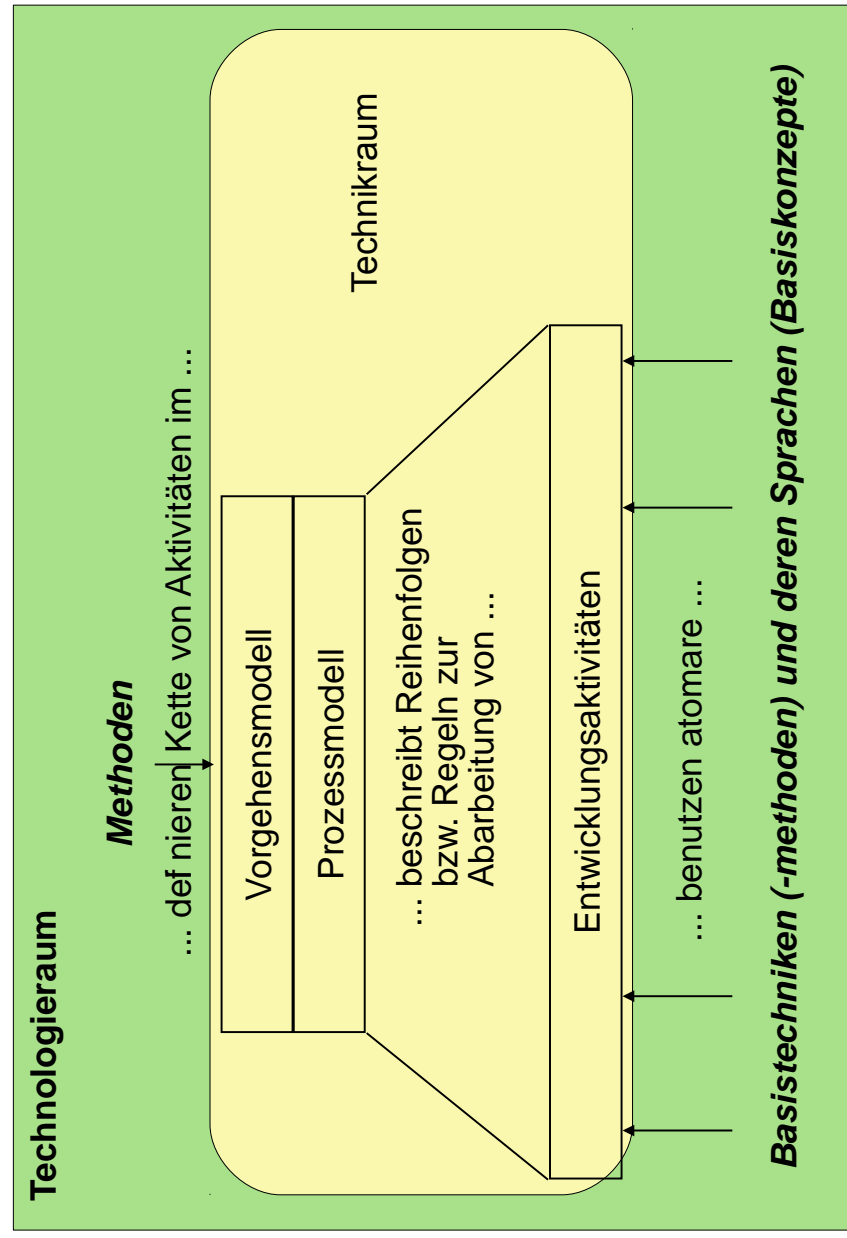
Technologieraum

Methoden

... def nieren Kette von Aktivitäten im ...

Technikraum

Vorgehensmodell

Prozessmodell

... beschreibt Reihenfolgen bzw. Regeln zur Abarbeitung von ...

Entwicklungsaktivitäten

... benutzen atomare ...

Basistechniken (-methoden) und deren Sprachen (Basiskonzepte)